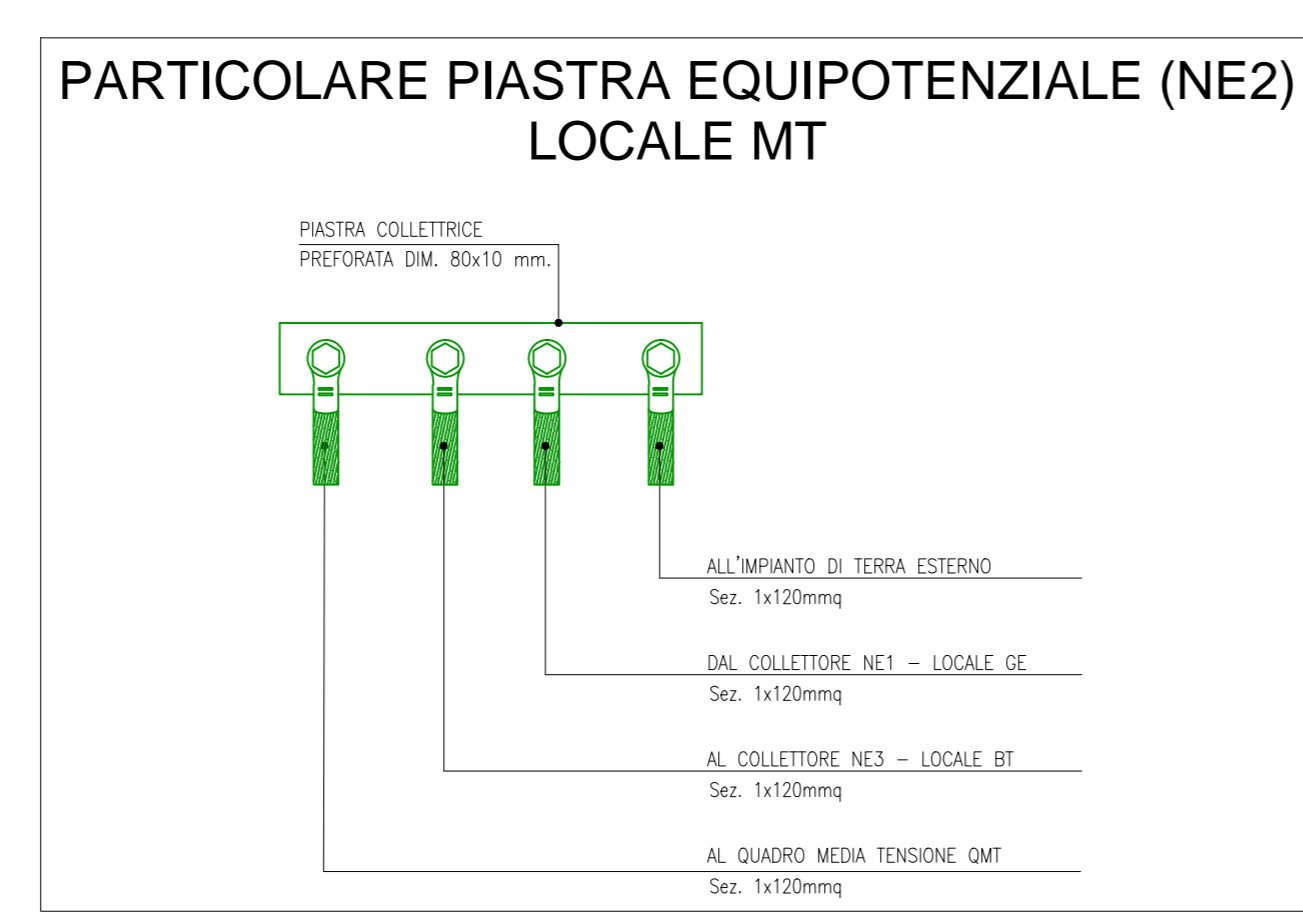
PARTICOLARE PIASTRA EQUIPOTENZIALE (NE2)
LOCALE MT

PIASTRA COLLETTRICE
PREFORATA DIM. 80x10 mm.

ALL'IMPIANTO DI TERRA ESTERNO
Sez. 1x120mmq

DAL COLLETTORE NE1 – LOCALE GE
Sez. 1x120mmq

AL COLLETTORE NE3 – LOCALE BT
Sez. 1x120mmq

AL QUADRO MEDIA TENSIONE QMT
Sez. 1x120mmq